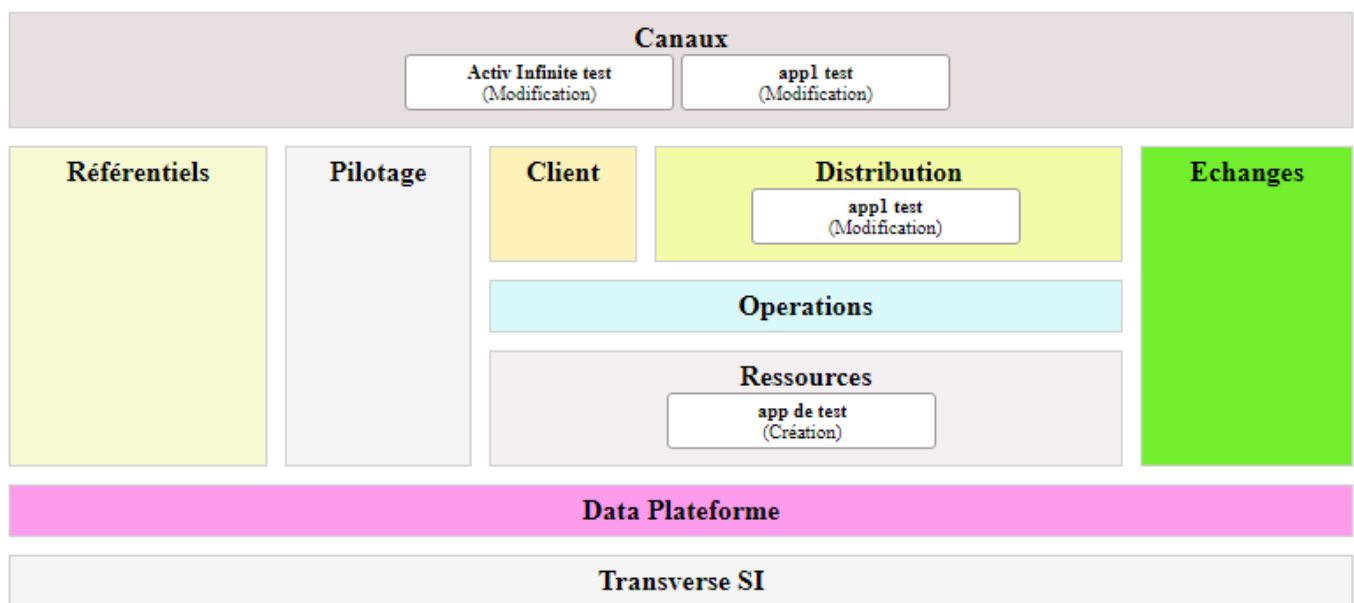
Canaux

Activ Infinite test
(Modification)

app1 test
(Modification)

Référentiels

Pilotage

Client

Distribution

app1 test
(Modification)

Echanges

Operations

Ressources

app de test
(Création)

Data Plateforme

Transverse SI